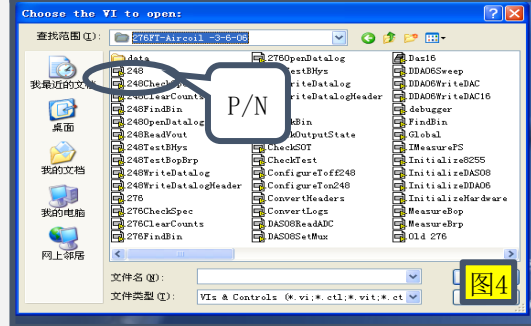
Choose the VI to open:

查找范围(I): 276FT-Aircoil -3-6-06

我最近的文档
桌面
我的文档
我的电脑
网上邻居

data
248
248CheckSp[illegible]
248ClearCounts
248FindBin
248OpenDatalog
248ReadVout
248TestBHys
248TestBopBrp
248WriteDatalog
248WriteDatalogHeader
276
276CheckSpec
276ClearCounts
276FindBin

276OpenDatalog
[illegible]estBHys
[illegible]riteDatalog
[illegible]riteDatalogHeader
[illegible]kBin
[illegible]kOutputState
CheckSOT
CheckTest
ConfigureToff248
ConfigureTon248
ConvertHeaders
ConvertLogs
DAS08ReadADC
DAS08SetMux

Das16
DDA06Sweep
DDA06WriteDAC
DDA06WriteDAC16
debugger
FindBin
Global
IMeasurePS
Initialize8255
InitializeDAS08
InitializeDDA06
InitializeHardware
MeasureBop
MeasureBrp
Old 276

P/N

文件名(N):
文件类型(T): VIs & Controls (*.vi;*.ctl;*.vit;*.ct

图4